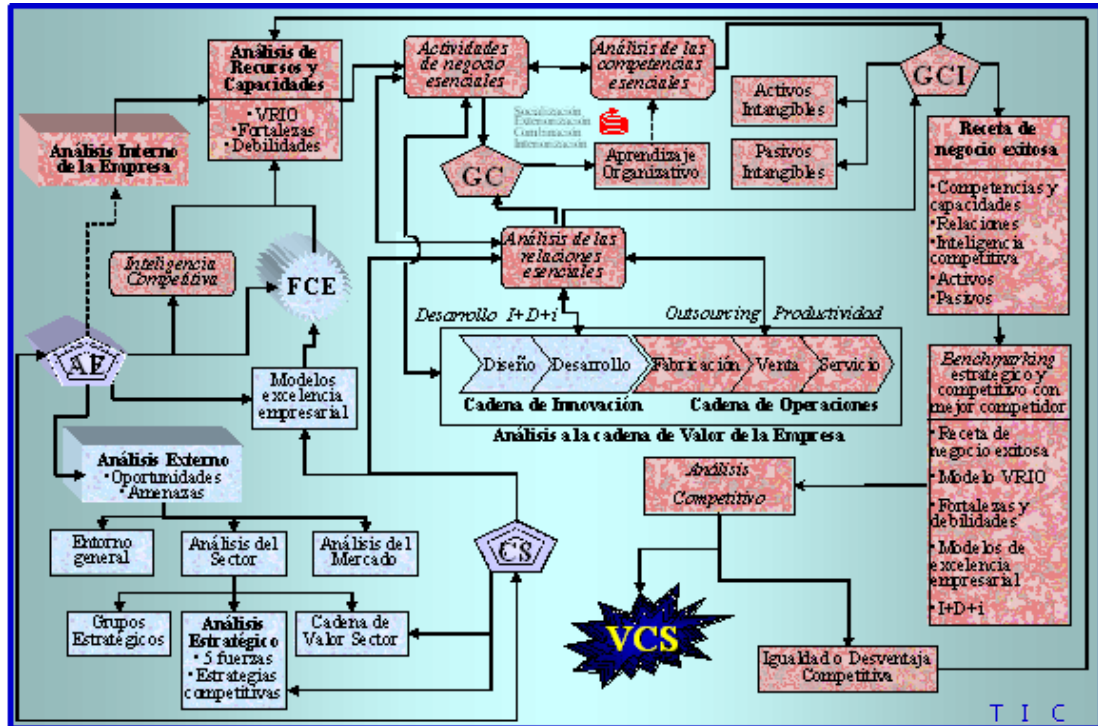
Análisis de Recursos y Capacidades
·VRIO
·Fortalezas
·Debilidades

Análisis Interno de la Empresa

Actividades de negocio esenciales

Análisis de las competencias esenciales

GCI

Activos Intangibles

Pasivos Intangibles

Receta de negocio exitosa
·Competencias y capacidades
·Relaciones
·Inteligencia competitiva
·Activos
·Pasivos

Socialización
Externalización
Combinación
Internalización

Aprendizaje Organizativo

GC

Inteligencia Competitiva

FCE

Análisis de las relaciones esenciales

Desarrollo I+D+i

Outsourcing Productividad

AE

Modelos excelencia empresarial

Diseño
Desarrollo
Fabricación
Venta
Servicio

Cadena de Innovación
Cadena de Operaciones

Análisis a la cadena de Valor de la Empresa

Benchmarking estratégico y competitivo con mejor competidor

·Receta de negocio exitosa
·Modelo VRIO
·Fortalezas y debilidades
·Modelos de excelencia empresarial
·I+D+i

Análisis Externo
·Oportunidades
·Amenazas

Entorno general

Análisis del Sector

Análisis del Mercado

CS

Análisis Competitivo

Grupos Estratégicos

Análisis Estratégico
·5 fuerzas
·Estrategias competitivas

Cadena de Valor Sector

VCS

Igualdad o Desventaja Competitiva

T I C